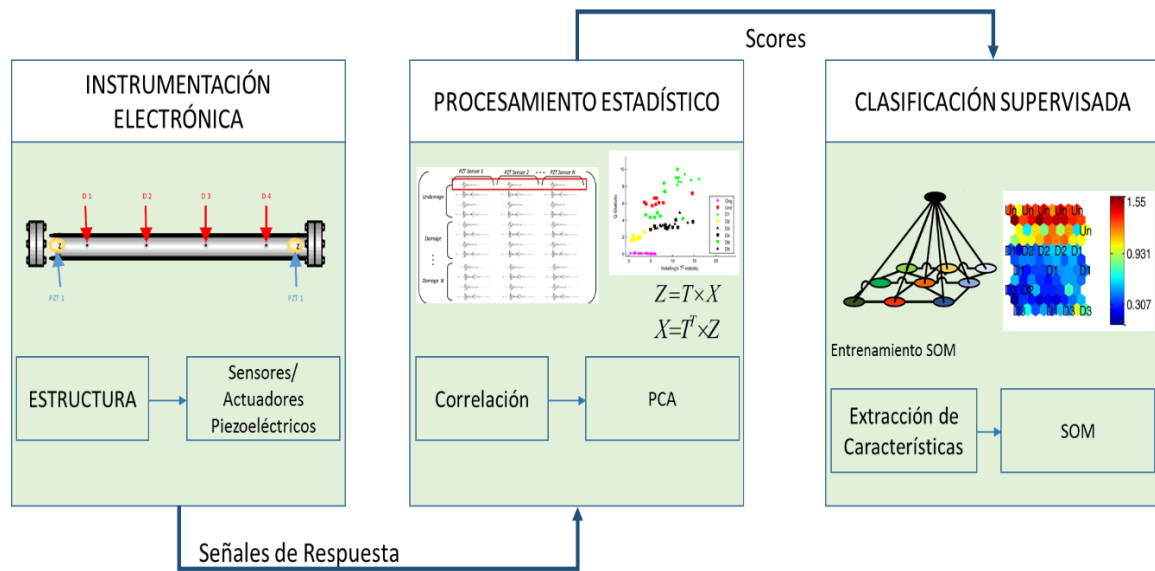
Scores

INSTRUMENTACIÓN ELECTRÓNICA

D 1 D 2 D 3 D 4

PZT 1 PZT 1

ESTRUCTURA

Sensores/ Actuadores Piezoeléctricos

PROCESAMIENTO ESTADÍSTICO

PZT Sensor 1 PZT Sensor 2 PZT Sensor N

Undamage

Damage

Damage N

$Z=T\times X$

$X=T^T\times Z$

Correlación

PCA

CLASIFICACIÓN SUPERVISADA

Un Un Un Un Un

Un

D1 D2 D2 D2 D1

D1 D1 D1

D3

D3 D1 D3 D3

1.55

0.931

0.307

Entrenamiento SOM

Extracción de Características

SOM

Señales de Respuesta